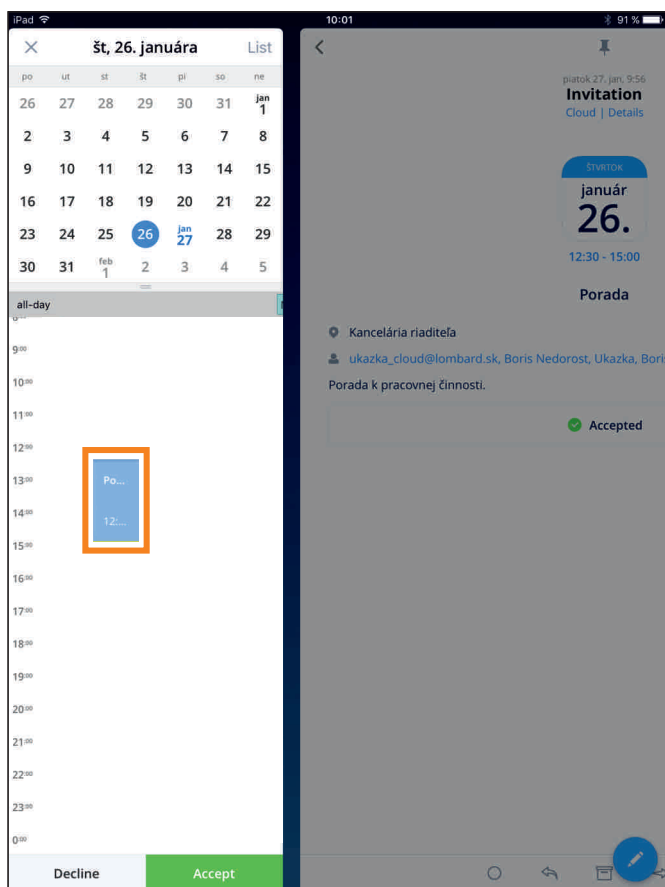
iPad
10:01
91 %

×
št, 26. januára
List

| po | ut | st | št | pi | so | ne |
|---|---|---|---|---|---|---|
| 26 | 27 | 28 | 29 | 30 | 31 | jan 1 |
| 2 | 3 | 4 | 5 | 6 | 7 | 8 |
| 9 | 10 | 11 | 12 | 13 | 14 | 15 |
| 16 | 17 | 18 | 19 | 20 | 21 | 22 |
| 23 | 24 | 25 | 26 | jan 27 | 28 | 29 |
| 30 | 31 | feb 1 | 2 | 3 | 4 | 5 |

all-day

$9^{00}$
$10^{00}$
$11^{00}$
$12^{00}$
$13^{00}$
Po...
$14^{00}$
12:...
$15^{00}$
$16^{00}$
$17^{00}$
$18^{00}$
$19^{00}$
$20^{00}$
$21^{00}$
$22^{00}$
$23^{00}$
$0^{00}$

Decline
Accept

piatok 27. jan, 9:56
Invitation
Cloud | Details

ŠTVRTOK
január
26.
12:30 - 15:00

Porada

Kancelária riaditeľa
ukazka_cloud@lombard.sk, Boris Nedorost, Ukazka, Bori
Porada k pracovnej činnosti.

Accepted